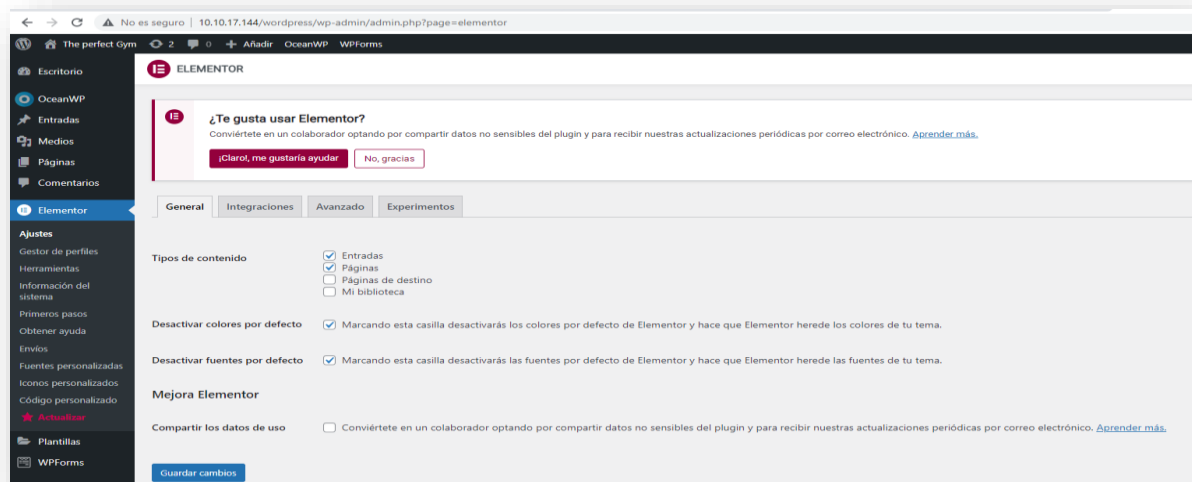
No es seguro | 10.10.17.144/wordpress/wp-admin/admin.php?page=elementor

The perfect Gym 2 0 Añadir OceanWP WPForms

Escritorio
OceanWP
Entradas
Medios
Páginas
Comentarios
Elementor
Ajustes
Gestor de perfiles
Herramientas
Información del sistema
Primeros pasos
Obtener ayuda
Envíos
Fuentes personalizadas
Iconos personalizados
Código personalizado
Actualizar
Plantillas
WPForms

ELEMENTOR

¿Te gusta usar Elementor?
Conviértete en un colaborador optando por compartir datos no sensibles del plugin y para recibir nuestras actualizaciones periódicas por correo electrónico. Aprender más.

¡Claro!, me gustaría ayudar
No, gracias

General | Integraciones | Avanzado | Experimentos

Tipos de contenido
Entradas
Páginas
Páginas de destino
Mi biblioteca

Desactivar colores por defecto
Marcando esta casilla desactivarás los colores por defecto de Elementor y hace que Elementor herede los colores de tu tema.

Desactivar fuentes por defecto
Marcando esta casilla desactivarás las fuentes por defecto de Elementor y hace que Elementor herede las fuentes de tu tema.

Mejora Elementor

Compartir los datos de uso
Conviértete en un colaborador optando por compartir datos no sensibles del plugin y para recibir nuestras actualizaciones periódicas por correo electrónico. Aprender más.

Guardar cambios